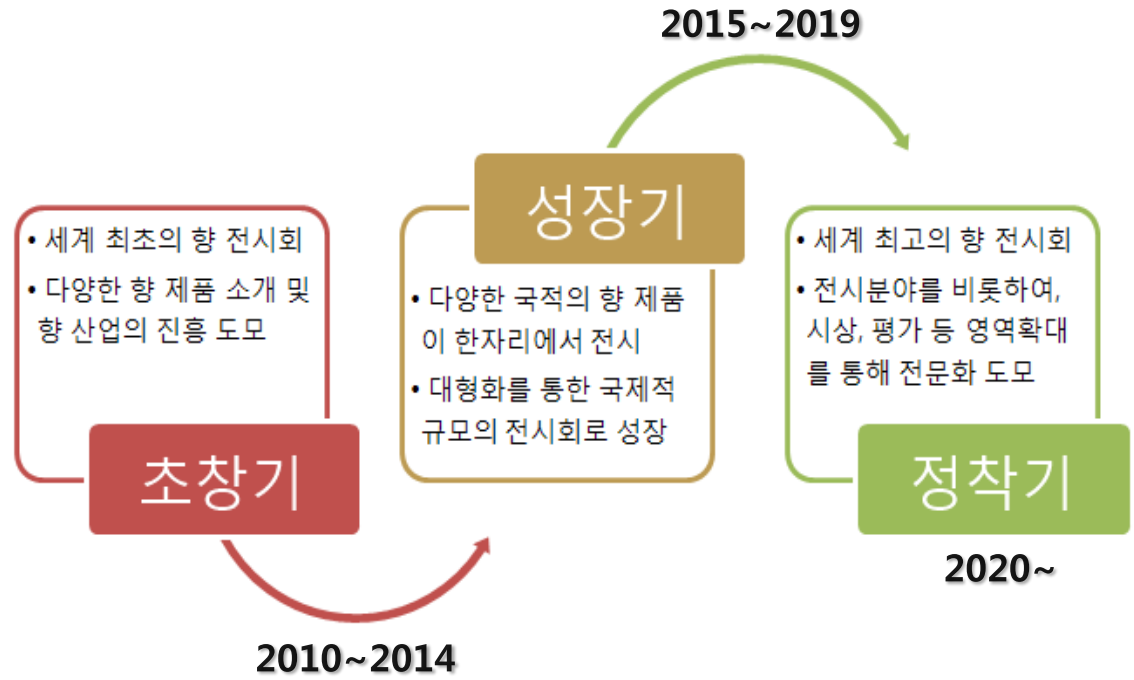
• 세계 최초의 향 전시회

• 다양한 향 제품 소개 및 향 산업의 진흥 도모

초창기

2010~2014

성장기

• 다양한 국적의 향 제품이 한자리에서 전시

• 대형화를 통한 국제적 규모의 전시회로 성장

2015~2019

• 세계 최고의 향 전시회

• 전시분야를 비롯하여, 시상, 평가 등 영역확대를 통해 전문화 도모

정착기

2020~